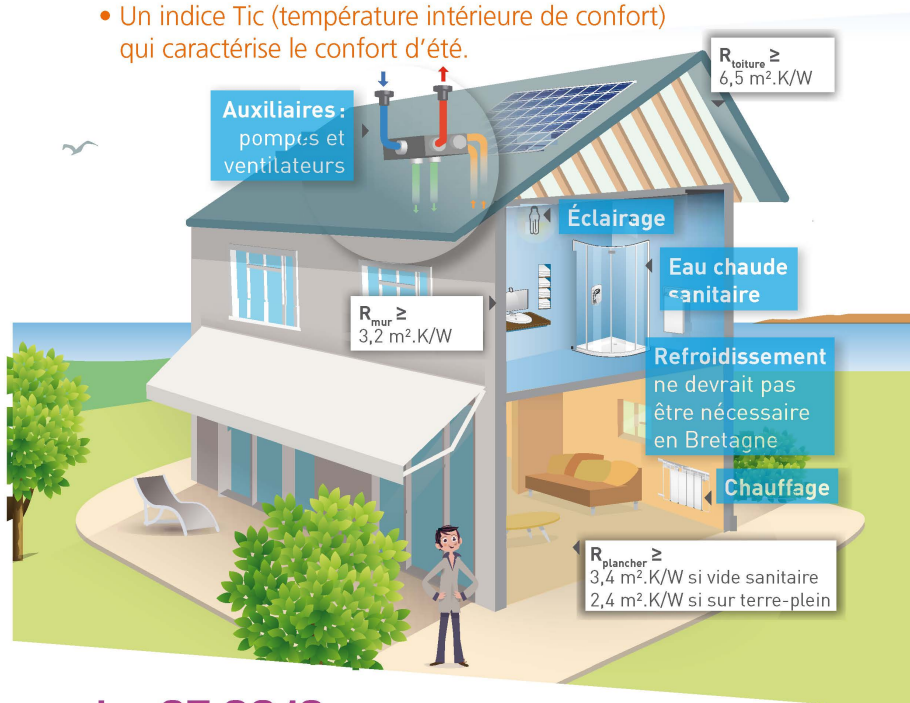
• Un indice Tic (température intérieure de confort) qui caractérise le confort d'été.

$R_{toiture}$ ≥ 6,5 m².K/W

Auxiliaires : pompes et ventilateurs

Éclairage

Eau chaude sanitaire

$R_{mur}$ ≥ 3,2 m².K/W

Refroidissement ne devrait pas être nécessaire en Bretagne

Chauffage

$R_{plancher}$ ≥ 3,4 m².K/W si vide sanitaire 2,4 m².K/W si sur terre-plein

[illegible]